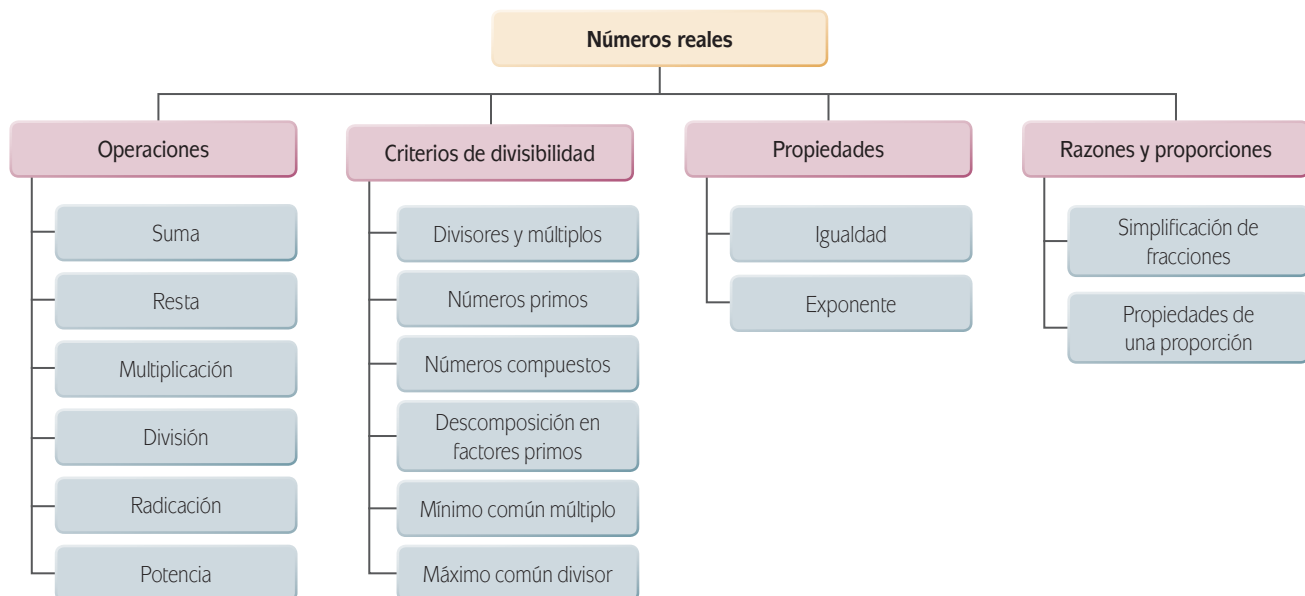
Números reales

Operaciones

Suma

Resta

Multiplicación

División

Radicación

Potencia

Criterios de divisibilidad

Divisores y múltiplos

Números primos

Números compuestos

Descomposición en factores primos

Mínimo común múltiplo

Máximo común divisor

Propiedades

Igualdad

Exponente

Razones y proporciones

Simplificación de fracciones

Propiedades de una proporción